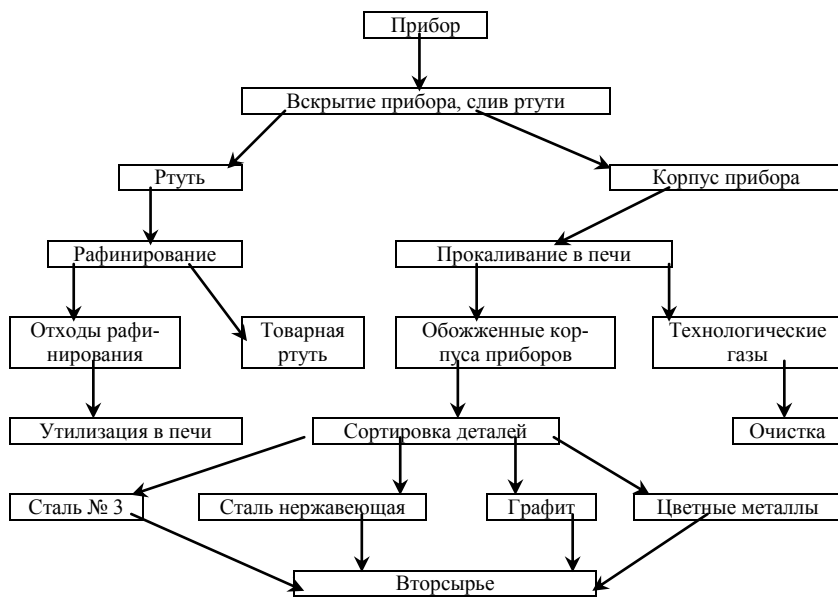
Прибор

Вскрытие прибора, слив ртути

Ртуть

Корпус прибора

Рафинирование

Прокаливание в печи

Отходы рафинирования

Товарная ртуть

Обожженные корпуса приборов

Технологические газы

Утилизация в печи

Сортировка деталей

Очистка

Сталь № 3

Сталь нержавеющая

Графит

Цветные металлы

Вторсырье